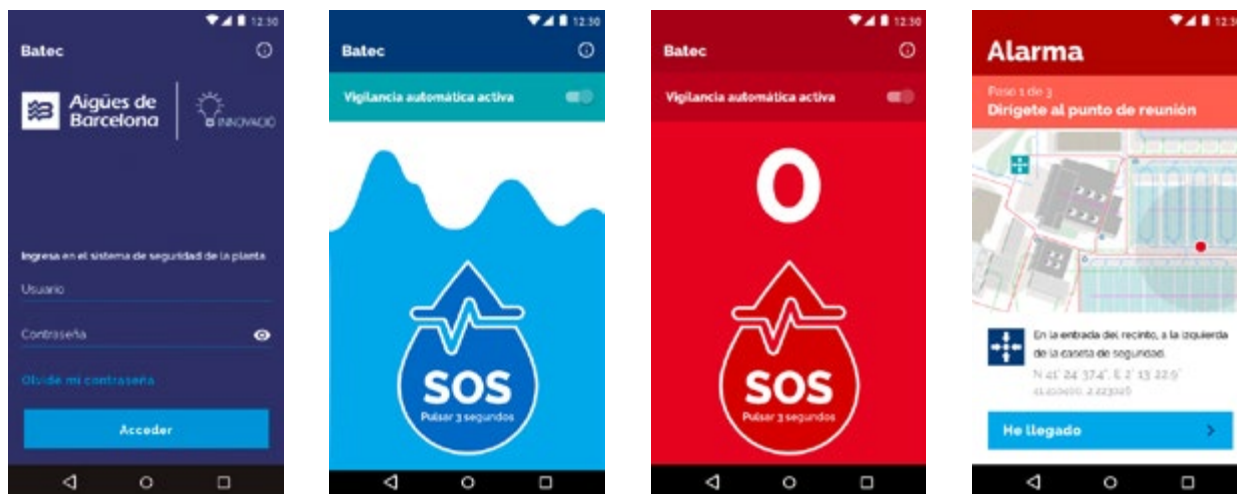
12:30

Batec

Aigües de Barcelona

INNOVACIÓ

Ingresa en el sistema de seguridad de la planta

Usuario

Contraseña

Olvidé mi contraseña

Acceder

12:30

Batec

Vigilancia automática activa

SOS

Pulsar 3 segundos

12:30

Batec

Vigilancia automática activa

0

SOS

Pulsar 3 segundos

12:30

Alarma

Paso 1 de 3

Dirígete al punto de reunión

En la entrada del recinto, a la izquierda de la caseta de seguridad.

N 41° 24' 37.4", E 2° 13' 22.6"

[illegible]

He llegado